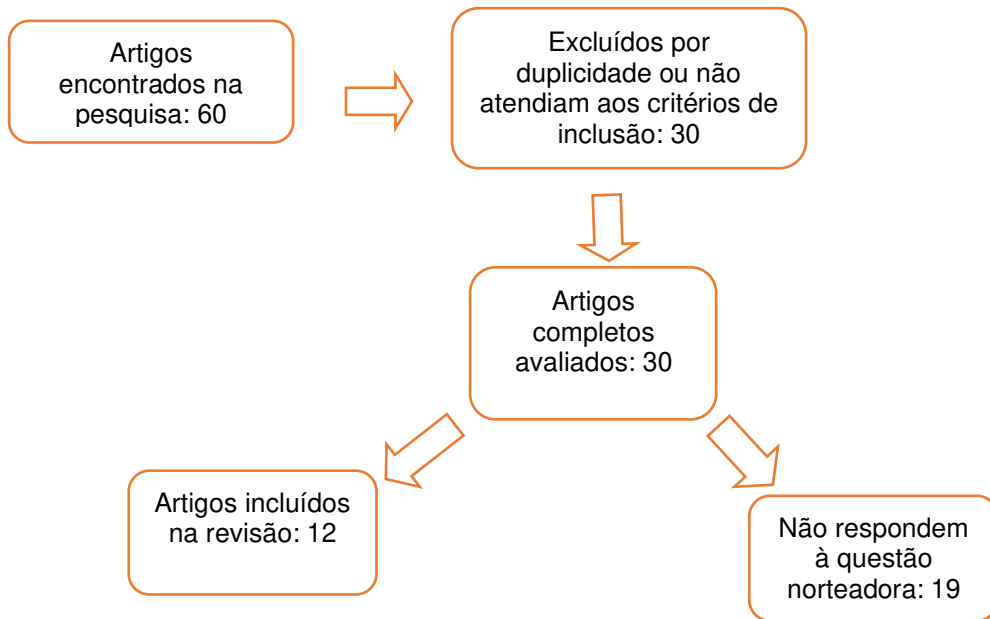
Artigos encontrados na pesquisa: 60

Excluídos por duplicidade ou não atendiam aos critérios de inclusão: 30

Artigos completos avaliados: 30

Artigos incluídos na revisão: 12

Não respondem à questão norteadora: 19